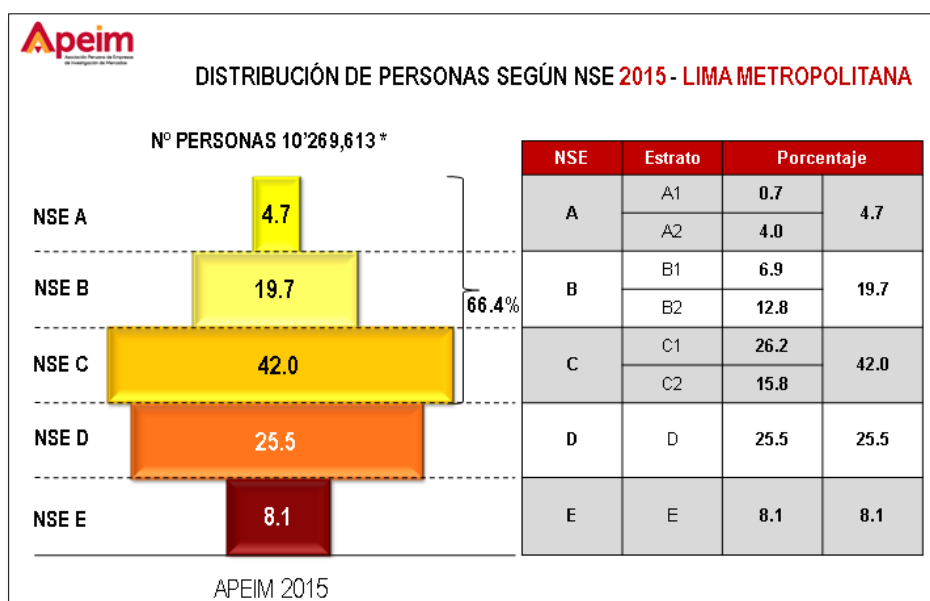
Apeim
Asociación Peruana de Empresas de Investigación de Mercados

DISTRIBUCIÓN DE PERSONAS SEGÚN NSE 2015 - LIMA METROPOLITANA

Nº PERSONAS 10'269,613 *

NSE A 4.7
NSE B 19.7
NSE C 42.0
NSE D 25.5
NSE E 8.1

66.4%

| NSE | Estrato | Porcentaje | |
|---|---|---|---|
| A | A1 | 0.7 | 4.7 |
| | A2 | 4.0 | |
| B | B1 | 6.9 | 19.7 |
| | B2 | 12.8 | |
| C | C1 | 26.2 | 42.0 |
| | C2 | 15.8 | |
| D | D | 25.5 | 25.5 |
| E | E | 8.1 | 8.1 |

APEIM 2015